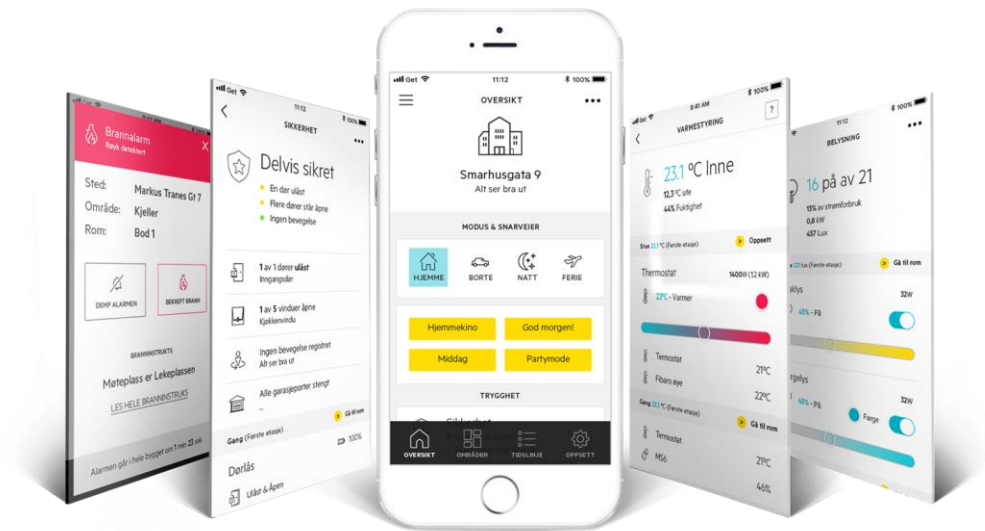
Brannalarm
Røyk detektert

Sted: Markus Tranes Gt 7
Område: Kjeller
Rom: Bod 1

DEMP ALARMEN
BEKREFT BRANN

BRANNINSTRUKS
Møteplass er Lekeplassen
LES HELE BRANNINSTRUKS

Alarmen går i hele bygget om 1 min 23 sek

Get 11:12
SIKKERHET
Delvis sikret
En dør ulåst
Flere dører står åpne
Ingen bevegelse

1 av 1 dører ulåst
Inngangsdør

1 av 5 vinduer åpne
Kjøkkenvindu

Ingen bevegelse registrert
Alt ser bra ut

Alle garasjeporter stengt

Gå til rom
Gang (Første etasje) 100%
Dørlås
Ulåst & Åpen

Get 11:12 100%
OVERSIKT
Smarhusgata 9
Alt ser bra ut
MODUS & SNARVEIER
HJEMME
BORTE
NATT
FERIE
Hjemmekino
God morgen!
Middag
Partymode
TRYGGHET
OVERSIKT
OMRÅDER
TIDSLINJE
OPPSETT

9:41 AM 100%
VARMESTYRING
?
23.1 °C Inne
12.3 °C ute
44% Fuktighet
Stue 22.1 °C (Første etasje)
Oppsett
Thermostat 1400W (1.2 kW)
22°C - Varmer
Termostat 21°C
Fibaro øye 22°C
Gang 22.2 °C (Første etasje)
Gå til rom
Termostat 21°C
Mill 46%

11:12 100%
BELYSNING
16 på av 21
13% av strømforbruk
0,8 kW
457 Lux
23.1 lux (Første etasje)
Gå til rom
klys 32W
45% - På
rgelys 32W
40% - På
Farge